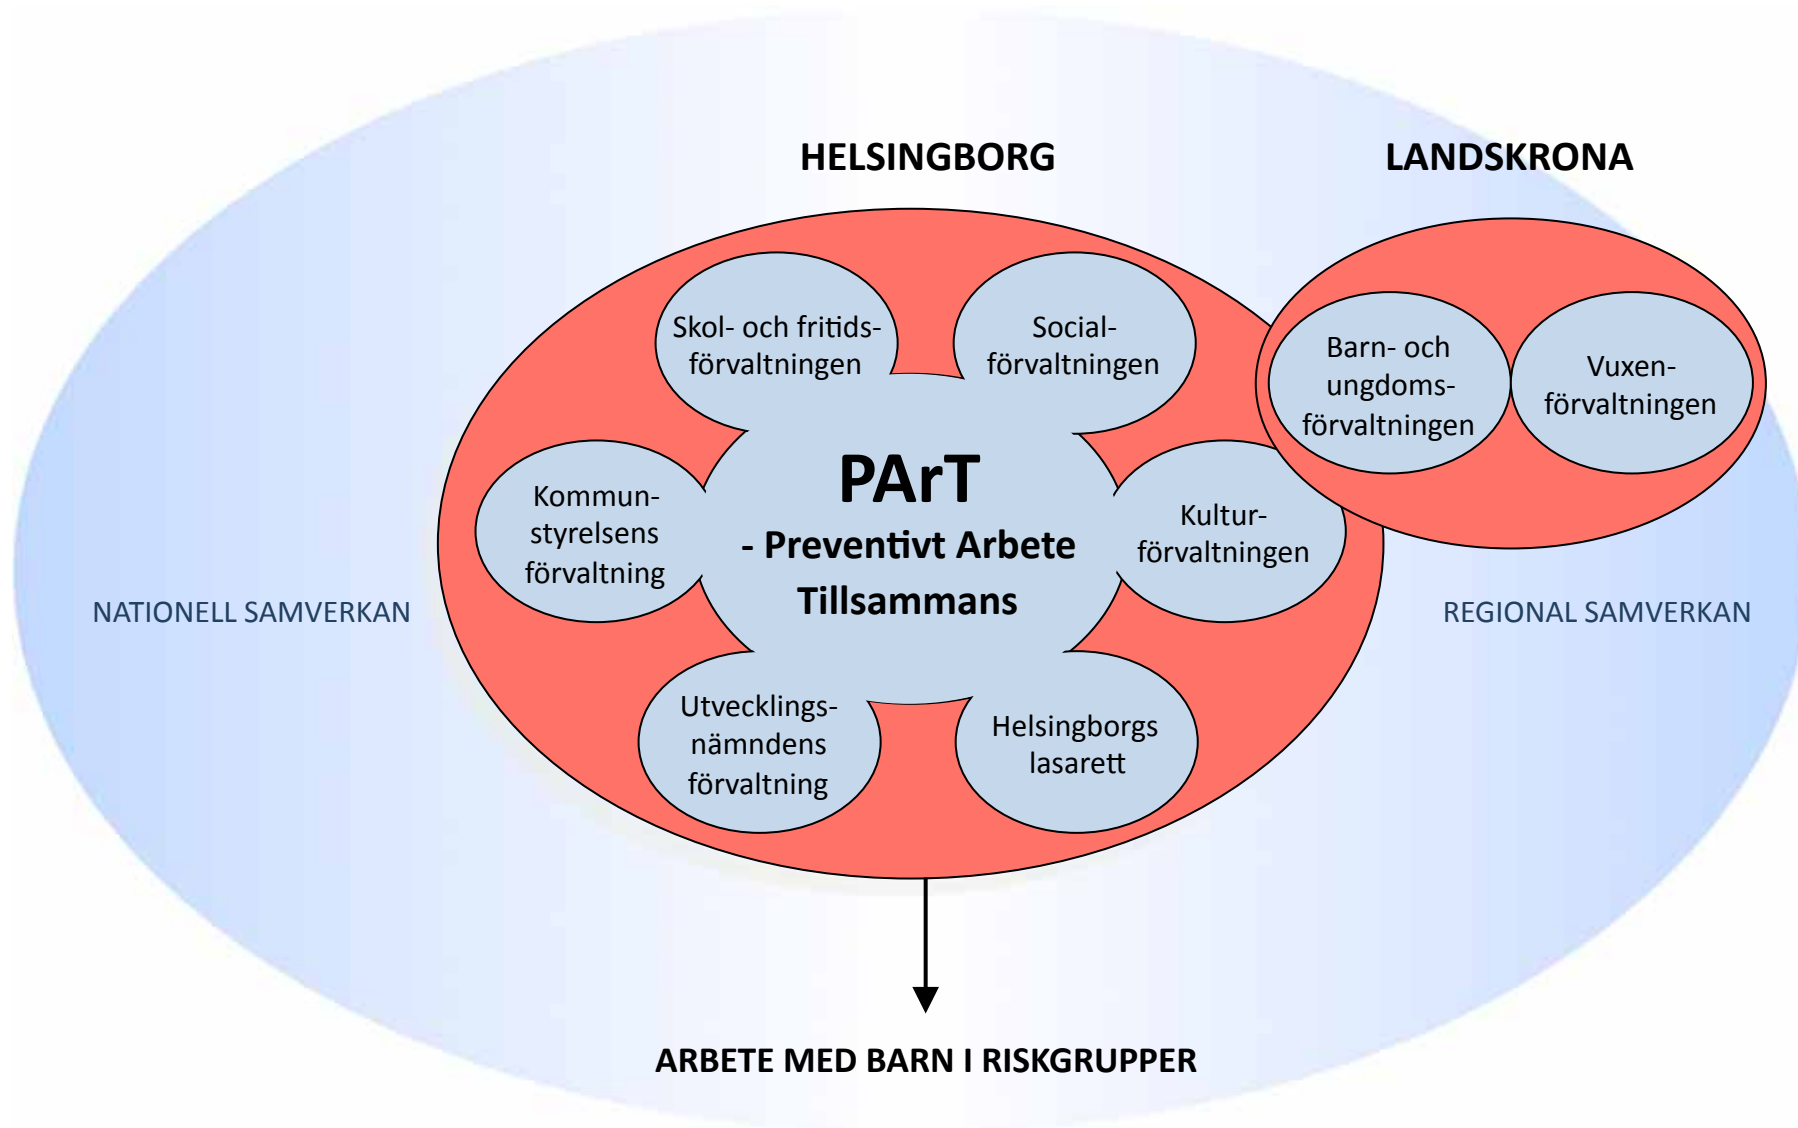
HELSINGBORG

LANDSKRONA

Skol- och fritidsförvaltningen

Socialförvaltningen

Barn- och ungdomsförvaltningen

Vuxenförvaltningen

Kommunstyrelsens förvaltning

PArT
- Preventivt Arbete Tillsammans

Kulturförvaltningen

NATIONELL SAMVERKAN

REGIONAL SAMVERKAN

Utvecklingsnämndens förvaltning

Helsingborgs lasarett

ARBETE MED BARN I RISKGRUPPER